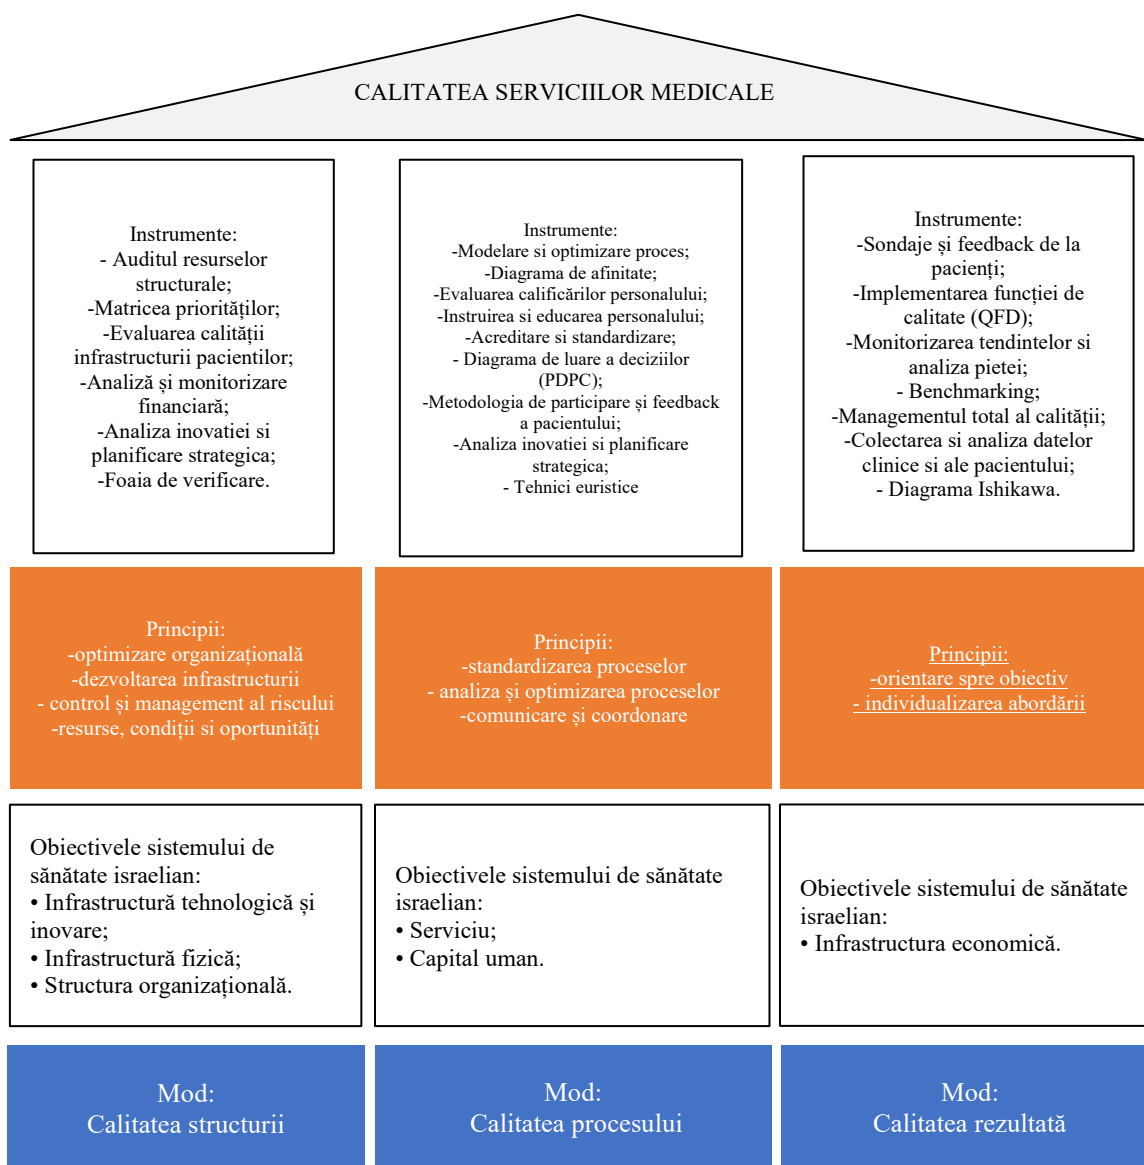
CALITATEA SERVICIILOR MEDICALE

Instrumente:
- Auditul resurselor structurale;
-Matricea priorităților;
-Evaluarea calității infrastructurii pacientilor;
-Analiză și monitorizare financiară;
-Analiza inovatiei si planificare strategica;
-Foaia de verificare.

Instrumente:
-Modelare si optimizare proces;
-Diagrama de afinitate;
-Evaluarea calificărilor personalului;
-Instruirea si educarea personalului;
-Acreditare si standardizare;
- Diagrama de luare a deciziilor (PDPC);
-Metodologia de participare și feedback a pacientului;
-Analiza inovatiei si planificare strategica;
- Tehnici euristice

Instrumente:
-Sondaje și feedback de la pacienți;
-Implementarea funcției de calitate (QFD);
-Monitorizarea tendintelor si analiza pietei;
- Benchmarking;
-Managementul total al calității;
-Colectarea si analiza datelor clinice si ale pacientului;
- Diagrama Ishikawa.

Principii:
-optimizare organizațională
-dezvoltarea infrastructurii
- control și management al riscului
-resurse, condiții si oportunități

Principii:
-standardizarea proceselor
- analiza și optimizarea proceselor
-comunicare și coordonare

Principii:
-orientare spre obiectiv
- individualizarea abordării

Obiectivele sistemului de sănătate israelian:
• Infrastructură tehnologică și inovare;
• Infrastructură fizică;
• Structura organizațională.

Obiectivele sistemului de sănătate israelian:
• Serviciu;
• Capital uman.

Obiectivele sistemului de sănătate israelian:
• Infrastructura economică.

Mod:
Calitatea structurii

Mod:
Calitatea procesului

Mod:
Calitatea rezultată